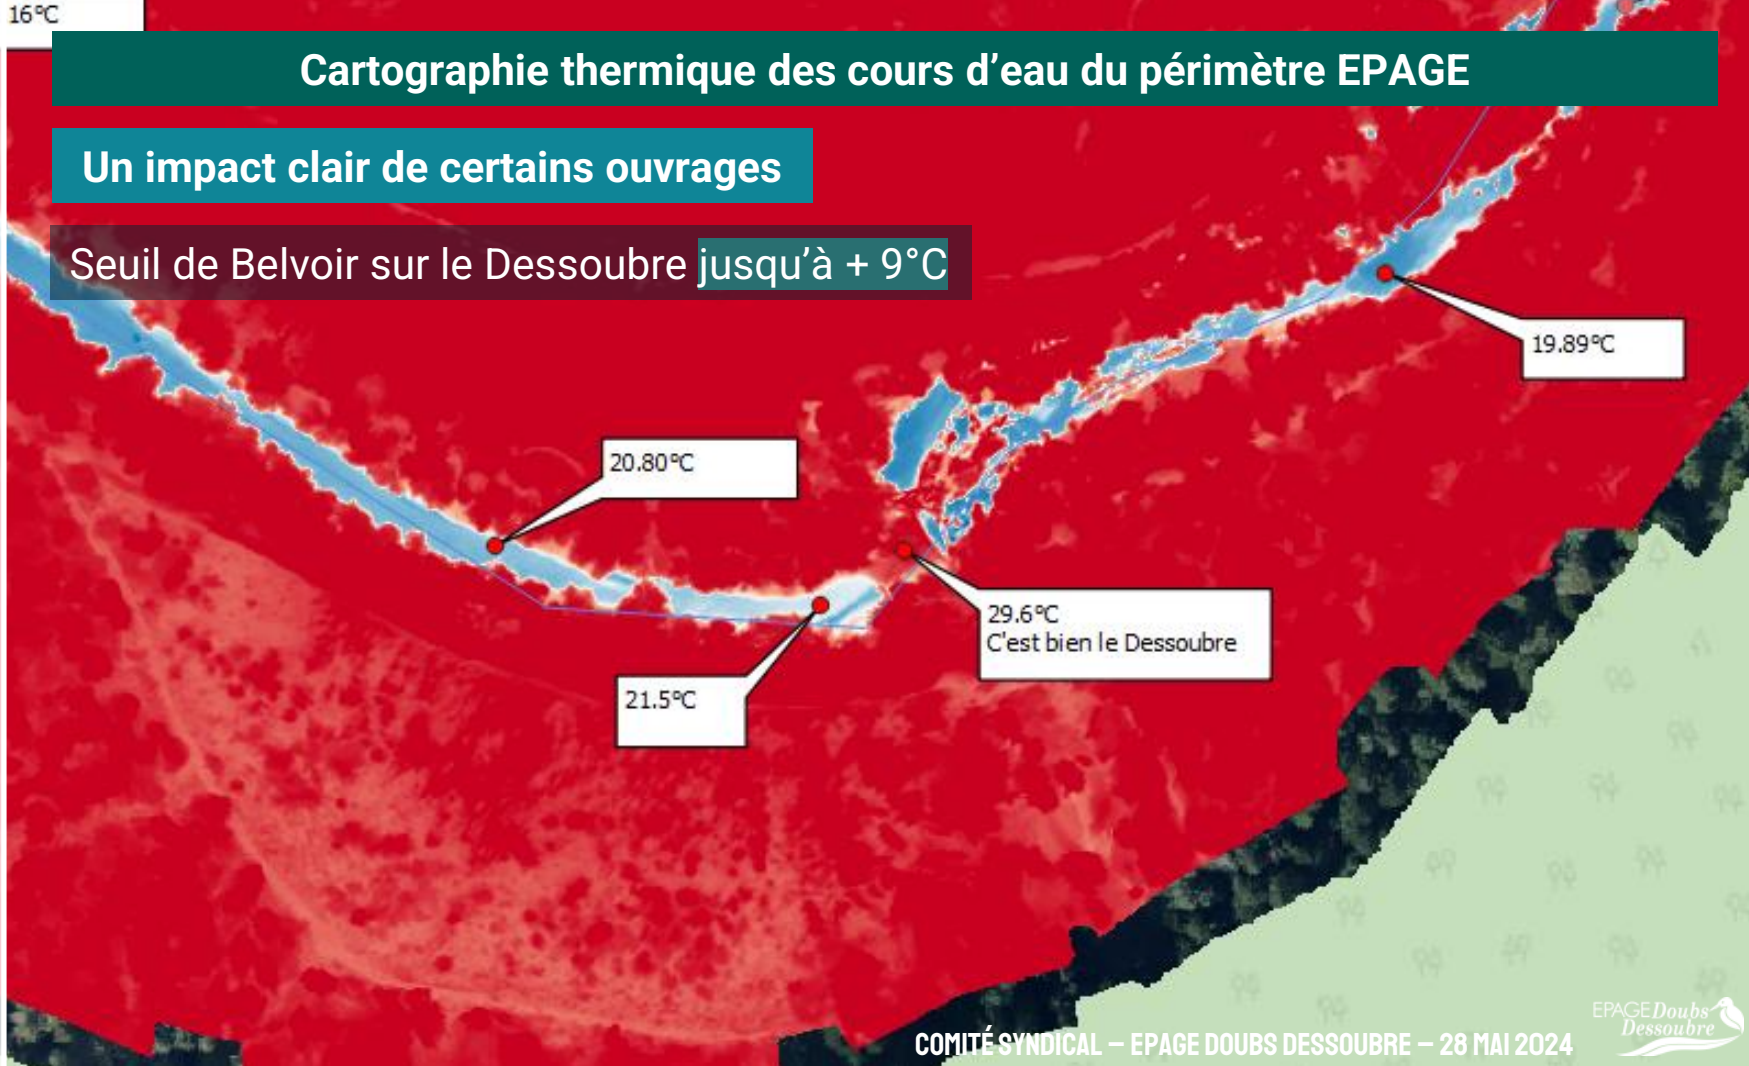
16°C

Cartographie thermique des cours d'eau du périmètre EPAGE

Un impact clair de certains ouvrages

Seuil de Belvoir sur le Dessoubre jusqu'à + 9°C

19.89°C

20.80°C

29.6°C
C'est bien le Dessoubre

21.5°C

COMITÉ SYNDICAL – EPAGE DOUBS DESSOUBRE – 28 MAI 2024

EPAGE Doubs Dessoubre